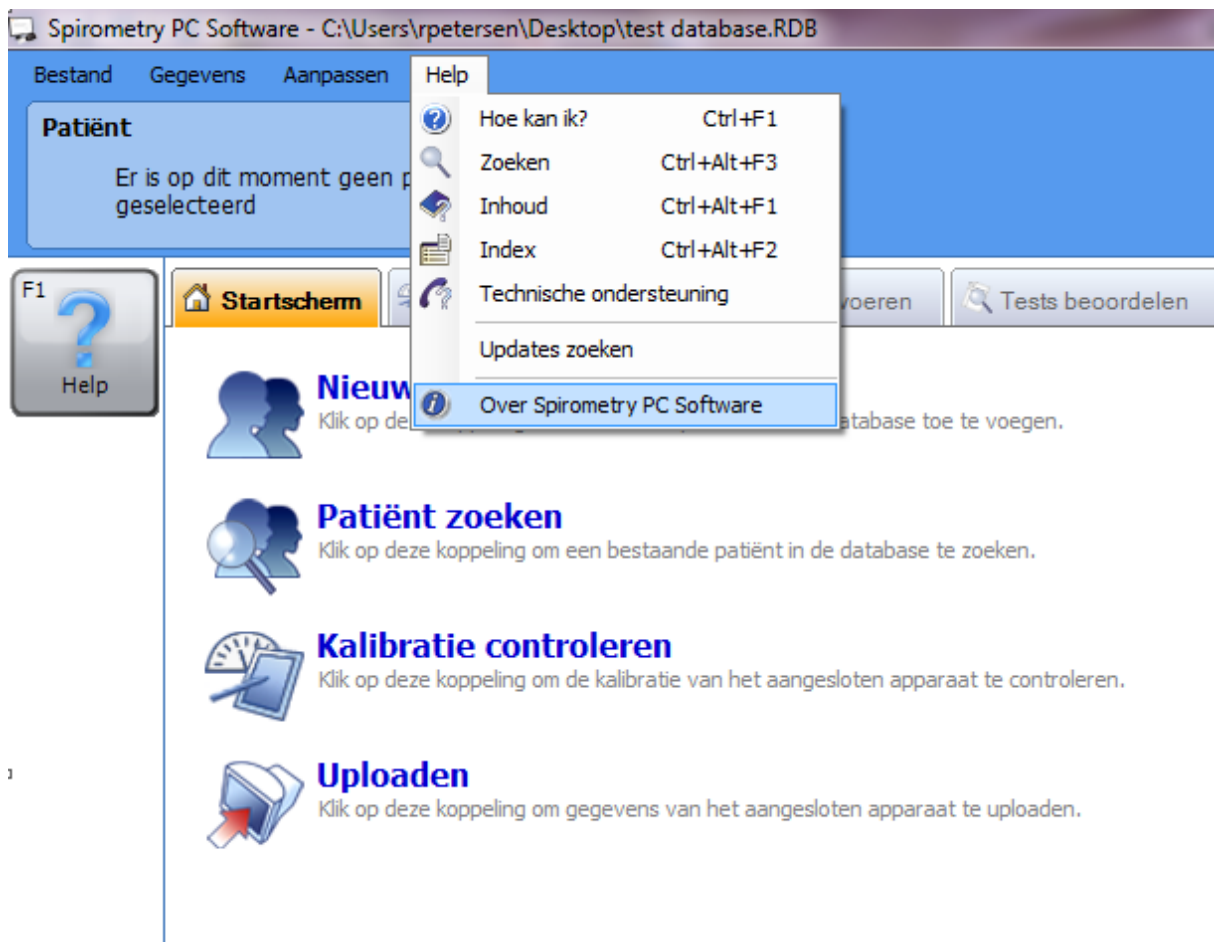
Spirometry PC Software - C:\Users\rpetersen\Desktop\test database.RDB

Bestand Gegevens Aanpassen Help

Hoe kan ik? Ctrl+F1
Zoeken Ctrl+Alt+F3
Inhoud Ctrl+Alt+F1
Index Ctrl+Alt+F2
Technische ondersteuning
Updates zoeken
Over Spirometry PC Software

Patiënt

Er is op dit moment geen p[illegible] geselecteerd

F1
Help

Startscherm
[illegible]voeren
Tests beoordelen

Nieuw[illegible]
Klik op de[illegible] database toe te voegen.

Patiënt zoeken
Klik op deze koppeling om een bestaande patiënt in de database te zoeken.

Kalibratie controleren
Klik op deze koppeling om de kalibratie van het aangesloten apparaat te controleren.

Uploaden
Klik op deze koppeling om gegevens van het aangesloten apparaat te uploaden.